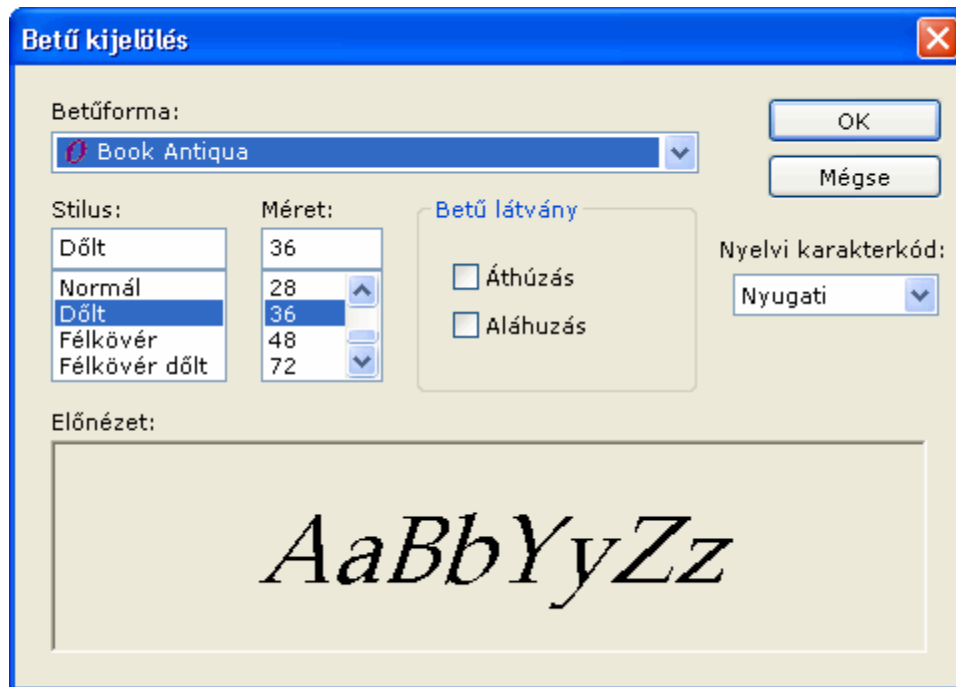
Betű kijelölés

Betűforma:

Book Antiqua

OK

Mégse

Stilus:

Dőlt

Normál
Dőlt
Félkövér
Félkövér dőlt

Méret:

36

28
36
48
72

Betű látvány

Áthúzás

Aláhuzás

Nyelvi karakterkód:

Nyugati

Előnézet:

AaBbYyZz